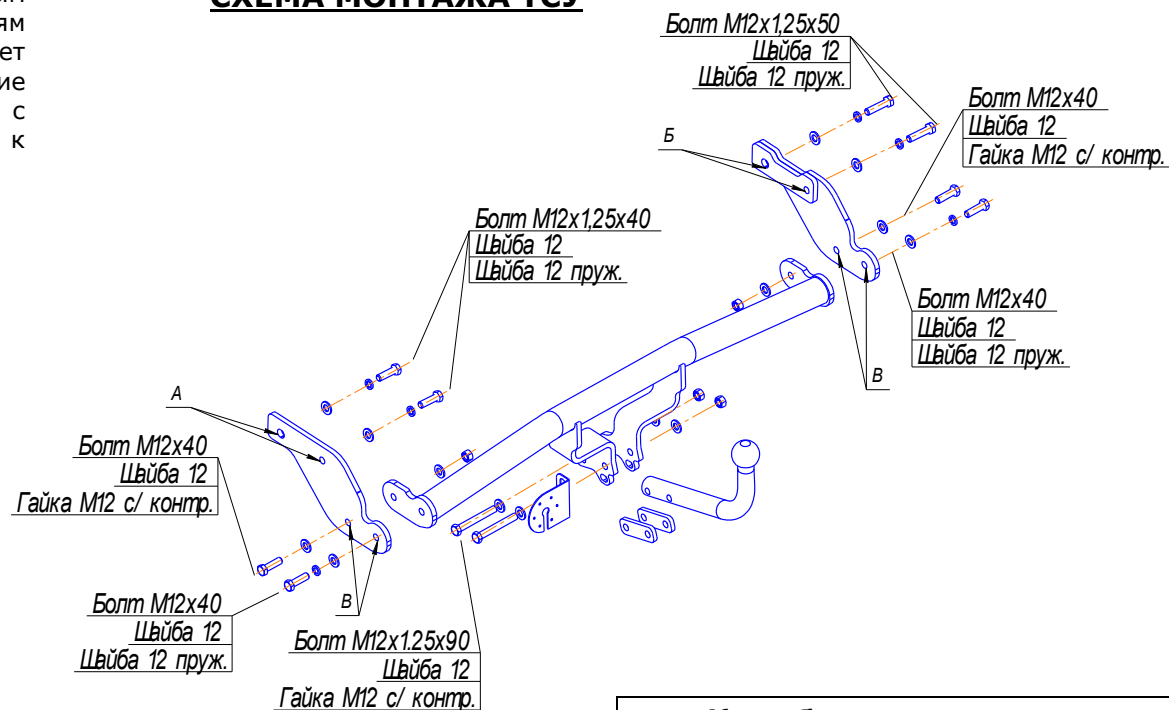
ям
ет
ие
с
к

СХЕМА МОНТАЖА ТСУ

Болт М12х1,25х50
Шайба 12
Шайба 12 пруж.

Болт М12х40
Шайба 12
Гайка М12 с/ контр.

Б

Болт М12х1,25х40
Шайба 12
Шайба 12 пруж.

Болт М12х40
Шайба 12
Шайба 12 пруж.

В

А

Болт М12х40
Шайба 12
Гайка М12 с/ контр.

Болт М12х40
Шайба 12
Шайба 12 пруж.

В

Болт М12х1.25х90
Шайба 12
Гайка М12 с/ контр.

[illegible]